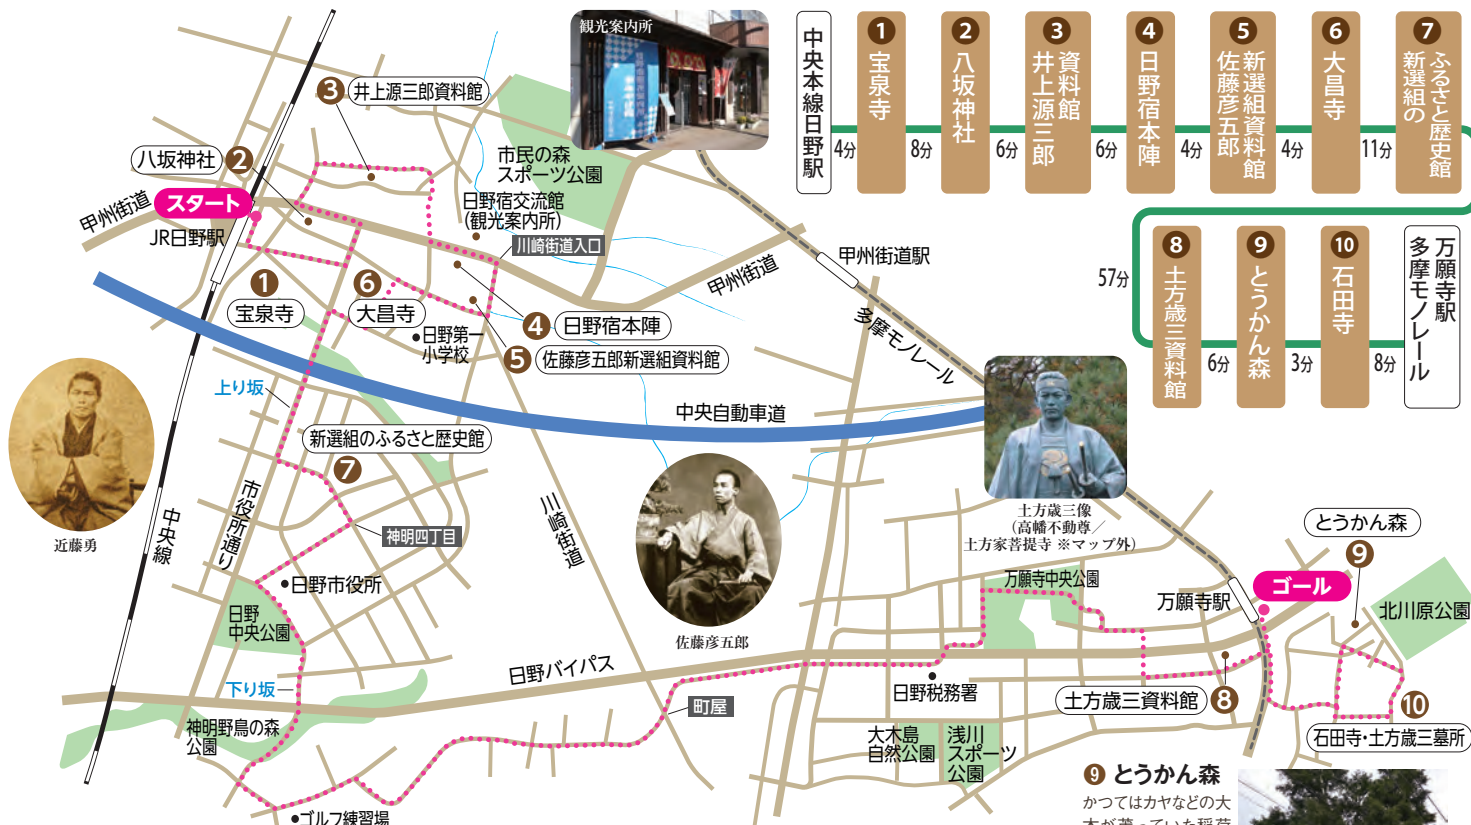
中央本線日野駅
4分
1 宝泉寺
8分
2 八坂神社
6分
3 井上源三郎資料館
6分
4 日野宿本陣
4分
5 佐藤彦五郎新選組資料館
4分
6 大昌寺
11分
7 ふるさと歴史館 新選組の

57分
8 土方歳三資料館
6分
9 とうかん森
3分
10 石田寺
8分
万願寺駅 多摩モノレール

観光案内所

3 井上源三郎資料館
八坂神社 2
甲州街道
スタート
JR日野駅
市民の森スポーツ公園
日野宿交流館(観光案内所)
川崎街道入口
甲州街道
甲州街道駅
1 宝泉寺
6 大昌寺
4 日野宿本陣
日野第一小学校
5 佐藤彦五郎新選組資料館
多摩モノレール
上り坂
中央自動車道
新選組のふるさと歴史館
7
近藤勇
中央線
市役所通り
神明四丁目
川崎街道
日野市役所
日野中央公園
下り坂
神明野鳥の森公園
ゴルフ練習場
佐藤彦五郎
日野バイパス
町屋
土方歳三像
(高幡不動尊/土方家菩提寺 ※マップ外)
とうかん森
9
万願寺中央公園
万願寺駅
ゴール
北川原公園
日野税務署
土方歳三資料館 8
10
石田寺・土方歳三墓所
大木島自然公園
浅川スポーツ公園
9 とうかん森
かつてはカヤなどの大
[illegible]